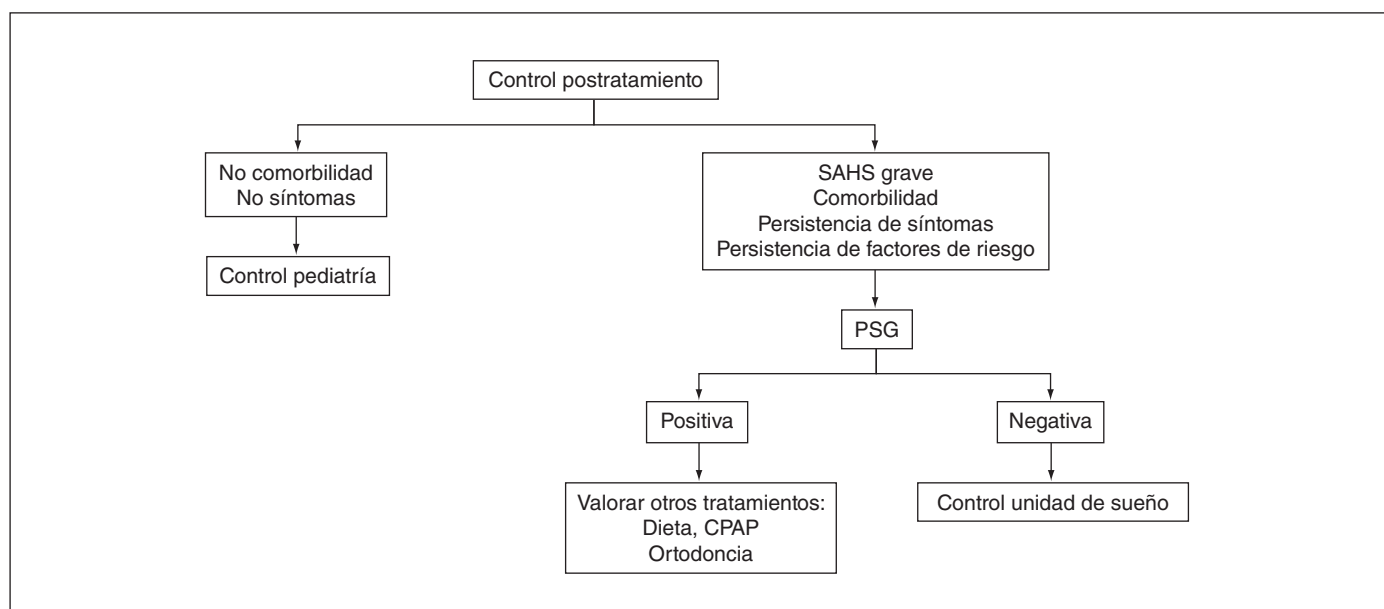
Control postratamiento

No comorbilidad
No síntomas

Control pediatría

SAHS grave
Comorbilidad
Persistencia de síntomas
Persistencia de factores de riesgo

PSG

Positiva

Valorar otros tratamientos:
Dieta, CPAP
Ortodoncia

Negativa

Control unidad de sueño